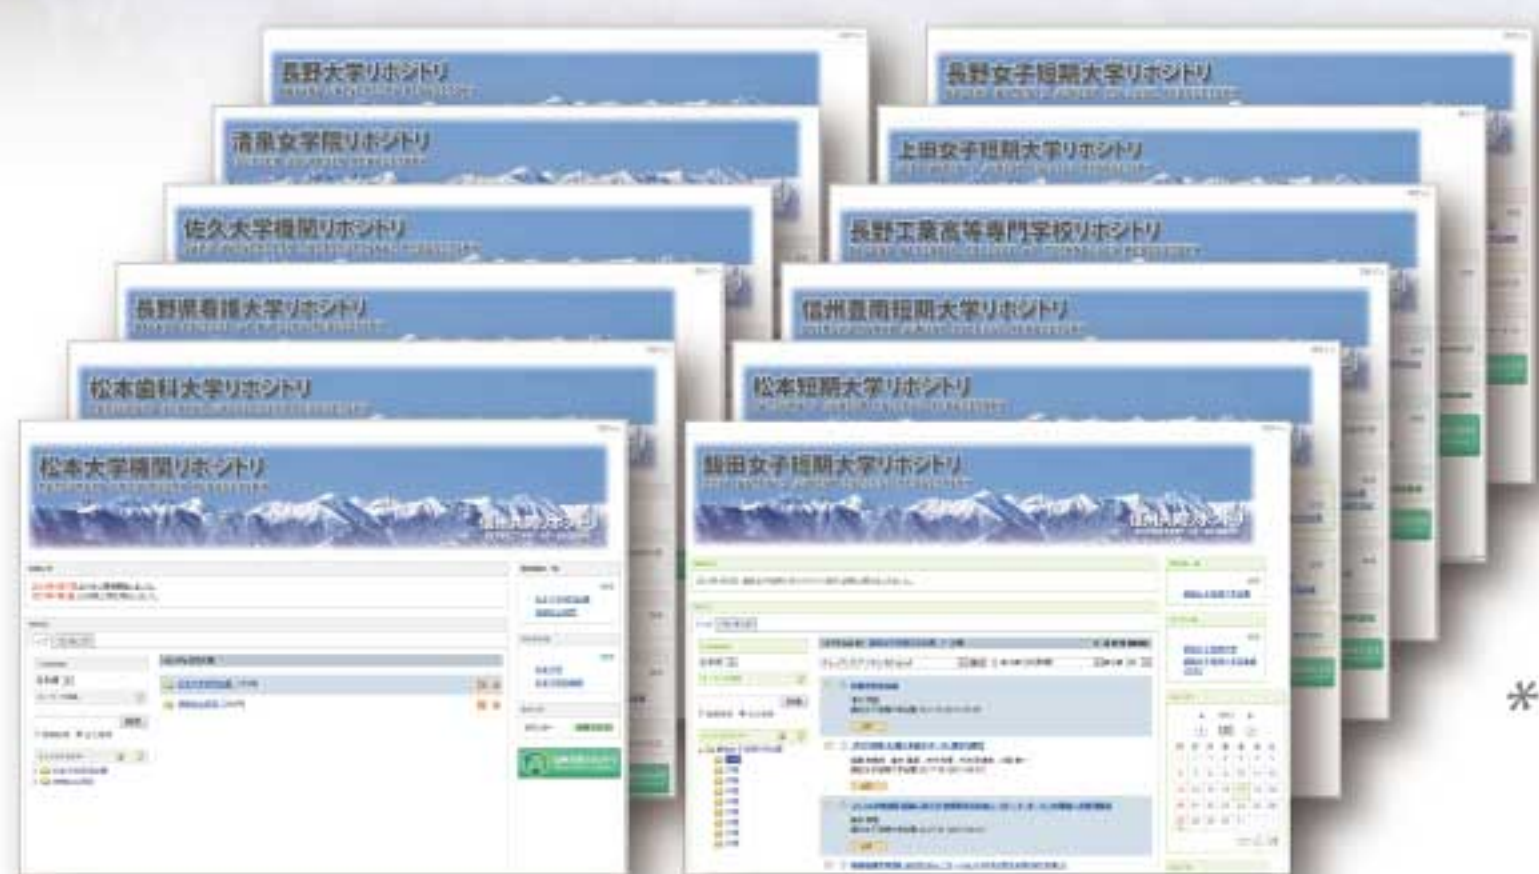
長野大学リポジトリ

清泉女学院リポジトリ

佐久大学機関リポジトリ

長野県看護大学リポジトリ

松本歯科大学リポジトリ

松本大学機関リポジトリ

長野女子短期大学リポジトリ

上田女子短期大学リポジトリ

長野工業高等専門学校リポジトリ

信州豊南短期大学リポジトリ

松本短期大学リポジトリ

飯田女子短期大学リポジトリ

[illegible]